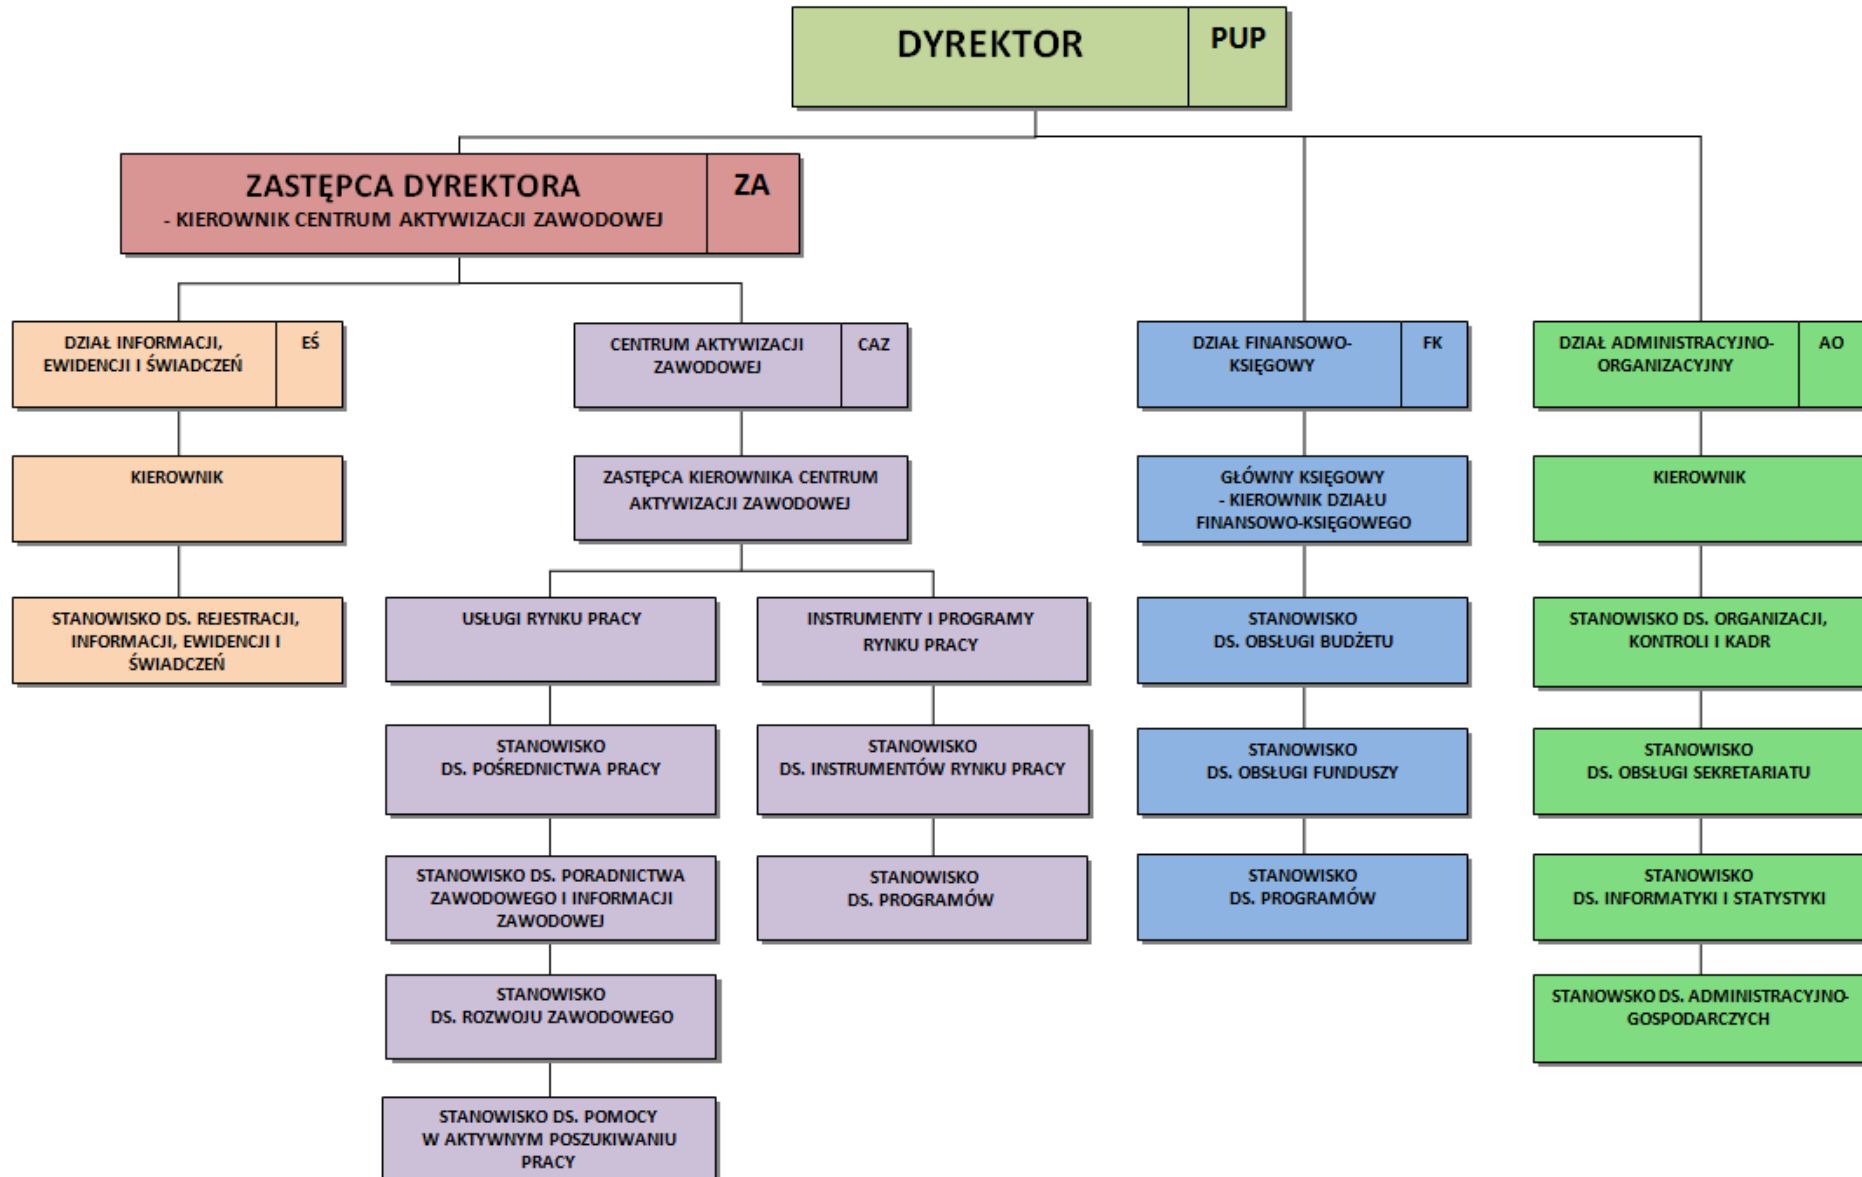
DYREKTOR PUP

ZASTĘPCA DYREKTORA
- KIEROWNIK CENTRUM AKTYWIZACJI ZAWODOWEJ ZA

DZIAŁ INFORMACJI, EWIDENCJI I ŚWIADCZEŃ EŚ

KIEROWNIK

STANOWISKO DS. REJESTRACJI, INFORMACJI, EWIDENCJI I ŚWIADCZEŃ

CENTRUM AKTYWIZACJI ZAWODOWEJ CAZ

ZASTĘPCA KIEROWNIKA CENTRUM AKTYWIZACJI ZAWODOWEJ

USŁUGI RYNKU PRACY

STANOWISKO DS. POŚREDNICTWA PRACY

STANOWISKO DS. PORADNICTWA ZAWODOWEGO I INFORMACJI ZAWODOWEJ

STANOWISKO DS. ROZWOJU ZAWODOWEGO

STANOWISKO DS. POMOCY W AKTYWNYM POSZUKIWANIU PRACY

INSTRUMENTY I PROGRAMY RYNKU PRACY

STANOWISKO DS. INSTRUMENTÓW RYNKU PRACY

STANOWISKO DS. PROGRAMÓW

DZIAŁ FINANSOWO-KSIĘGOWY FK

GŁÓWNY KSIĘGOWY
- KIEROWNIK DZIAŁU FINANSOWO-KSIĘGOWEGO

STANOWISKO DS. OBSŁUGI BUDŻETU

STANOWISKO DS. OBSŁUGI FUNDUSZY

STANOWISKO DS. PROGRAMÓW

DZIAŁ ADMINISTRACYJNO-ORGANIZACYJNY AO

KIEROWNIK

STANOWISKO DS. ORGANIZACJI, KONTROLI I KADR

STANOWISKO DS. OBSŁUGI SEKRETARIATU

STANOWISKO DS. INFORMATYKI I STATYSTYKI

STANOWSKO DS. ADMINISTRACYJNO-GOSPODARCZYCH